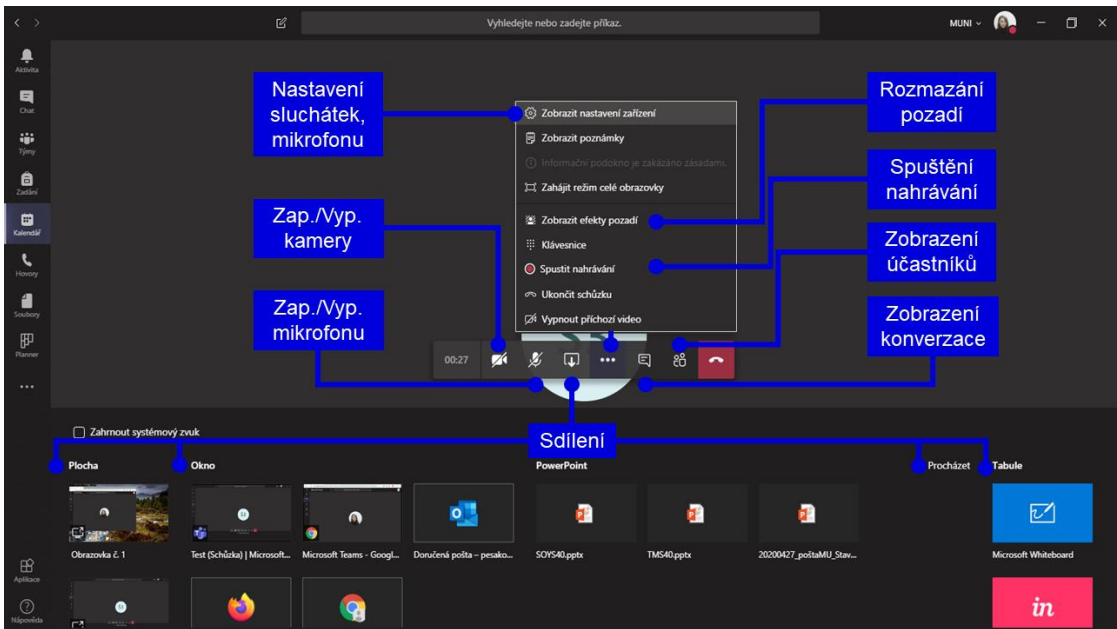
Vyhledejte nebo zadejte příkaz.

MUNI

Aktivita
Chat
Týmy
Zadání
Kalendář
Hovory
Soubory
Planner
...

Nastavení sluchátek, mikrofonu

Zobrazit nastavení zařízení
Zobrazit poznámky
Informační podokno je zakázáno zásadami.
Zahájit režim celé obrazovky
Zobrazit efekty pozadí
Klávesnice
Spustit nahrávání
Ukončit schůzku
Vypnout příchozí video

Rozmazání pozadí

Spuštění nahrávání

Zap./Vyp. kamery

Zobrazení účastníků

Zap./Vyp. mikrofonu

Zobrazení konverzace

00:27

Zahrnout systémový zvuk

Sdílení

Plocha
Okno
PowerPoint
Procházet
Tabule

Obrazovka č. 1
Test (Schůzka) | Microsoft...
Microsoft Teams - Googl...
Doručená pošta – pesako...
SOYS40.pptx
TMS40.pptx
20200427_poštaMU_Stav...
Microsoft Whiteboard

Aplikace
Nápověda